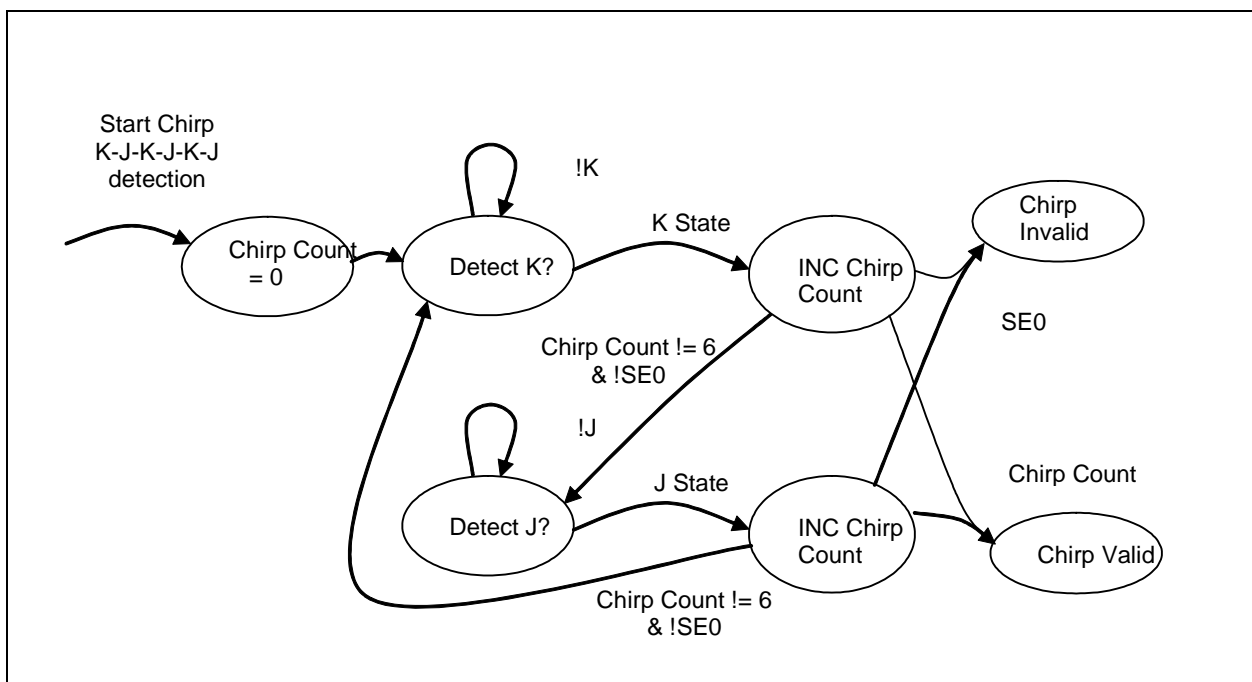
Start Chirp
K-J-K-J-K-J
detection

!K

K State

Chirp Count
= 0

Detect K?

INC Chirp
Count

Chirp
Invalid

SE0

Chirp Count != 6
& !SE0

!J

J State

Chirp Count

Detect J?

INC Chirp
Count

Chirp Valid

Chirp Count != 6
& !SE0